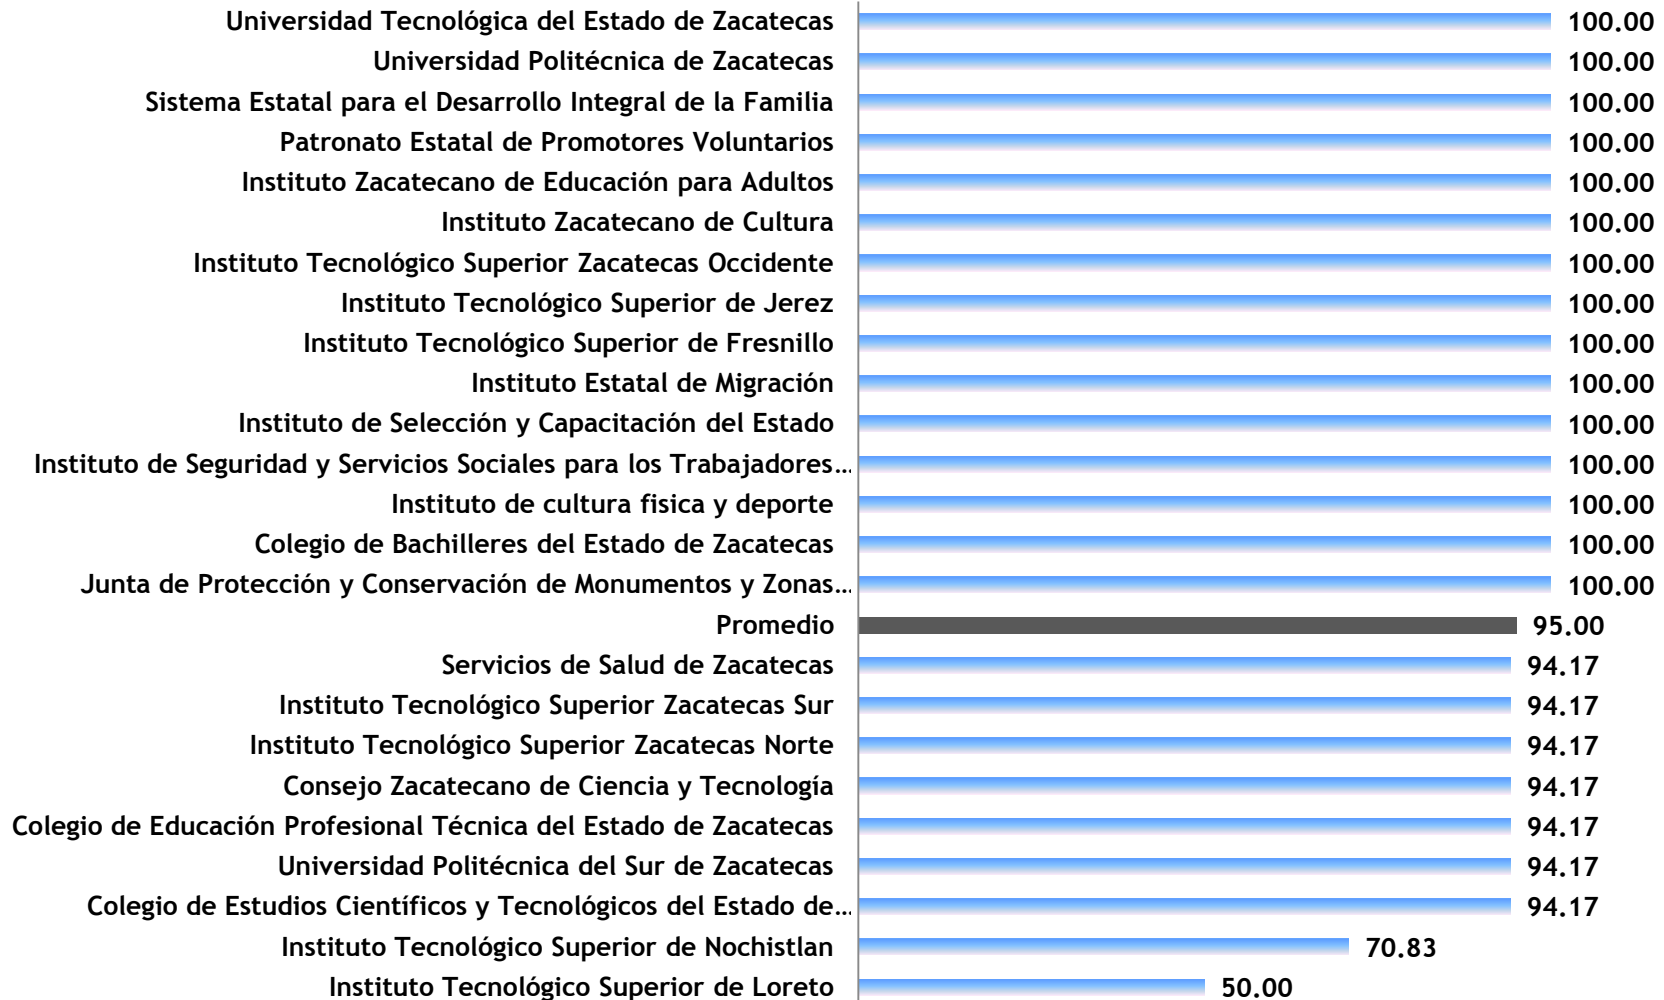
| | |
|---|---|
| Universidad Tecnológica del Estado de Zacatecas | 100.00 |
| Universidad Politécnica de Zacatecas | 100.00 |
| Sistema Estatal para el Desarrollo Integral de la Familia | 100.00 |
| Patronato Estatal de Promotores Voluntarios | 100.00 |
| Instituto Zacatecano de Educación para Adultos | 100.00 |
| Instituto Zacatecano de Cultura | 100.00 |
| Instituto Tecnológico Superior Zacatecas Occidente | 100.00 |
| Instituto Tecnológico Superior de Jerez | 100.00 |
| Instituto Tecnológico Superior de Fresnillo | 100.00 |
| Instituto Estatal de Migración | 100.00 |
| Instituto de Selección y Capacitación del Estado | 100.00 |
| Instituto de Seguridad y Servicios Sociales para los Trabajadores… | 100.00 |
| Instituto de cultura fisica y deporte | 100.00 |
| Colegio de Bachilleres del Estado de Zacatecas | 100.00 |
| Junta de Protección y Conservación de Monumentos y Zonas… | 100.00 |
| Promedio | 95.00 |
| Servicios de Salud de Zacatecas | 94.17 |
| Instituto Tecnológico Superior Zacatecas Sur | 94.17 |
| Instituto Tecnológico Superior Zacatecas Norte | 94.17 |
| Consejo Zacatecano de Ciencia y Tecnología | 94.17 |
| Colegio de Educación Profesional Técnica del Estado de Zacatecas | 94.17 |
| Universidad Politécnica del Sur de Zacatecas | 94.17 |
| Colegio de Estudios Científicos y Tecnológicos del Estado de… | 94.17 |
| Instituto Tecnológico Superior de Nochistlan | 70.83 |
| Instituto Tecnológico Superior de Loreto | 50.00 |